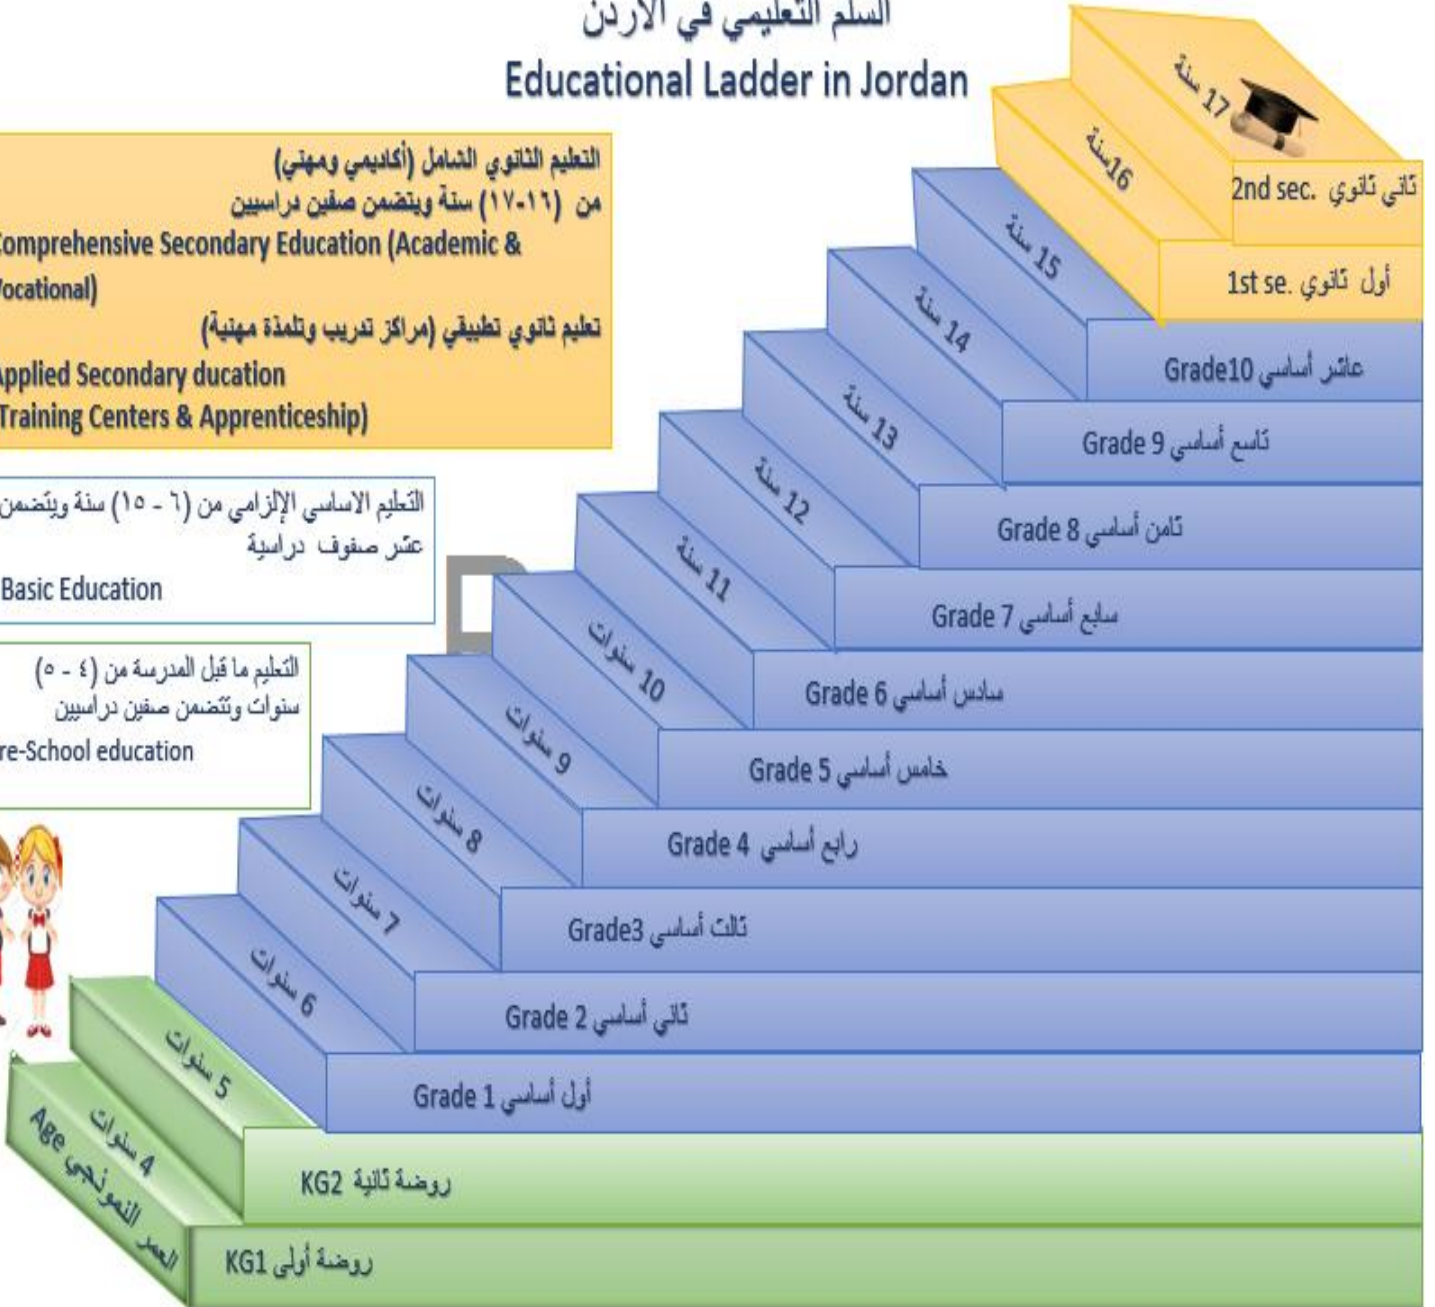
السلم التعليمي في الأردن
Educational Ladder in Jordan

التعليم الثانوي الشامل (أكاديمي ومهني)
من (١٦-١٧) سنة ويتضمن صفين دراسيين
omprehensive Secondary Education (Academic & ocational)
تعليم ثانوي تطبيقي (مراكز تدريب وتلمذة مهنية)
pplied Secondary ducation
Training Centers & Apprenticeship)

التعليم الاساسي الإلزامي من (٦ - ١٥) سنة ويتضمن عشر صفوف دراسية
Basic Education

التعليم ما قبل المدرسة من (٤ - ٥) سنوات وتتضمن صفين دراسيين
re-School education

17 سنة
16سنة
15 سنة
14 سنة
13 سنة
12 سنة
11 سنة
10 سنوات
9 سنوات
8 سنوات
7 سنوات
6 سنوات
5 سنوات
4 سنوات
العمر النموذجي Age

ثاني ثانوي 2nd sec.
أول ثانوي 1st se.
عاشر أساسي Grade10
تاسع أساسي Grade 9
ثامن أساسي Grade 8
سابع أساسي Grade 7
سادس أساسي Grade 6
خامس أساسي Grade 5
رابع أساسي Grade 4
ثالث أساسي Grade3
ثاني أساسي Grade 2
أول أساسي Grade 1
روضة ثانية KG2
روضة أولى KG1